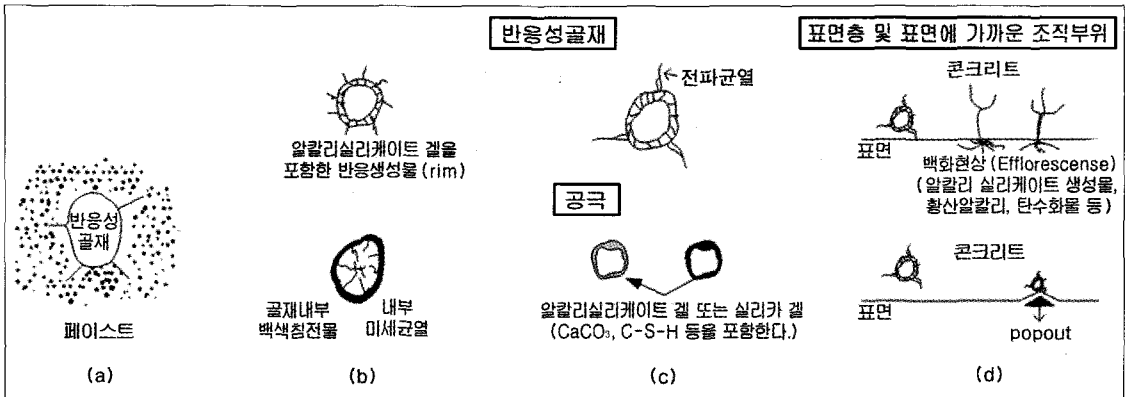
반응성골재

표면층 및 표면에 가까운 조직부위

반응성 골재

페이스트

(a)

알칼리실리케이트 겔을 포함한 반응생성물 (rim)

골재내부 백색침전물

내부 미세균열

(b)

전파균열

공극

알칼리실리케이트 겔 또는 실리카 겔 ($CaCO_3$, C-S-H 등을 포함한다.)

(c)

콘크리트

표면

백화현상 (Efflorescense) (알칼리 실리케이트 생성물, 황산알칼리, 탄수화물 등)

콘크리트

표면

popout

(d)